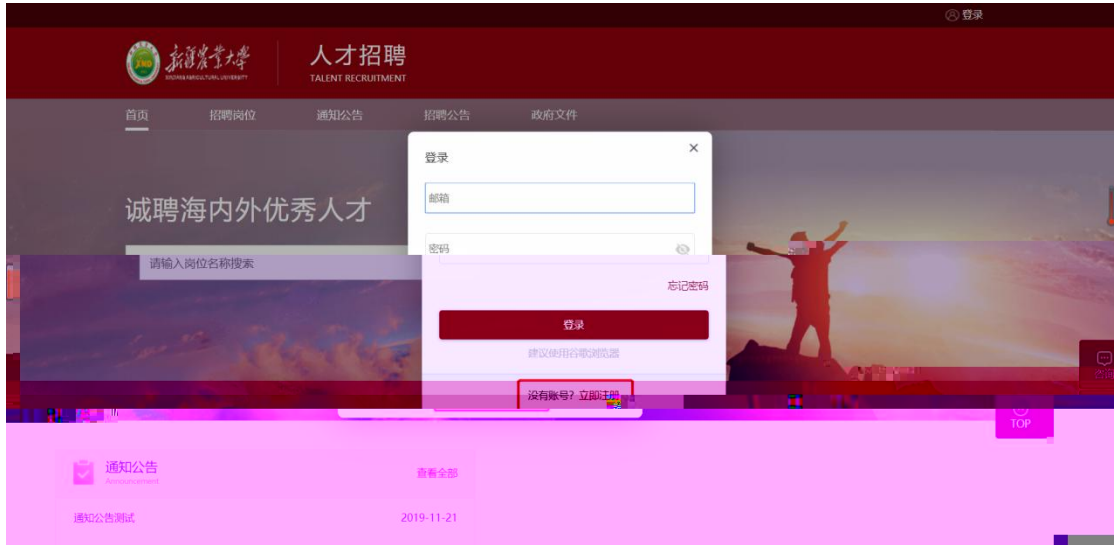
登录

新疆农业大学
XINJIANG AGRICULTURAL UNIVERSITY

人才招聘
TALENT RECRUITMENT

首页 招聘岗位 通知公告 招聘公告 政府文件

诚聘海内外优秀人才

请输入岗位名称搜索

登录

邮箱

密码

忘记密码

登录

建议使用谷歌浏览器

没有账号？立即注册

TOP

通知公告
Announcement

查看全部

通知公告测试 2019-11-21